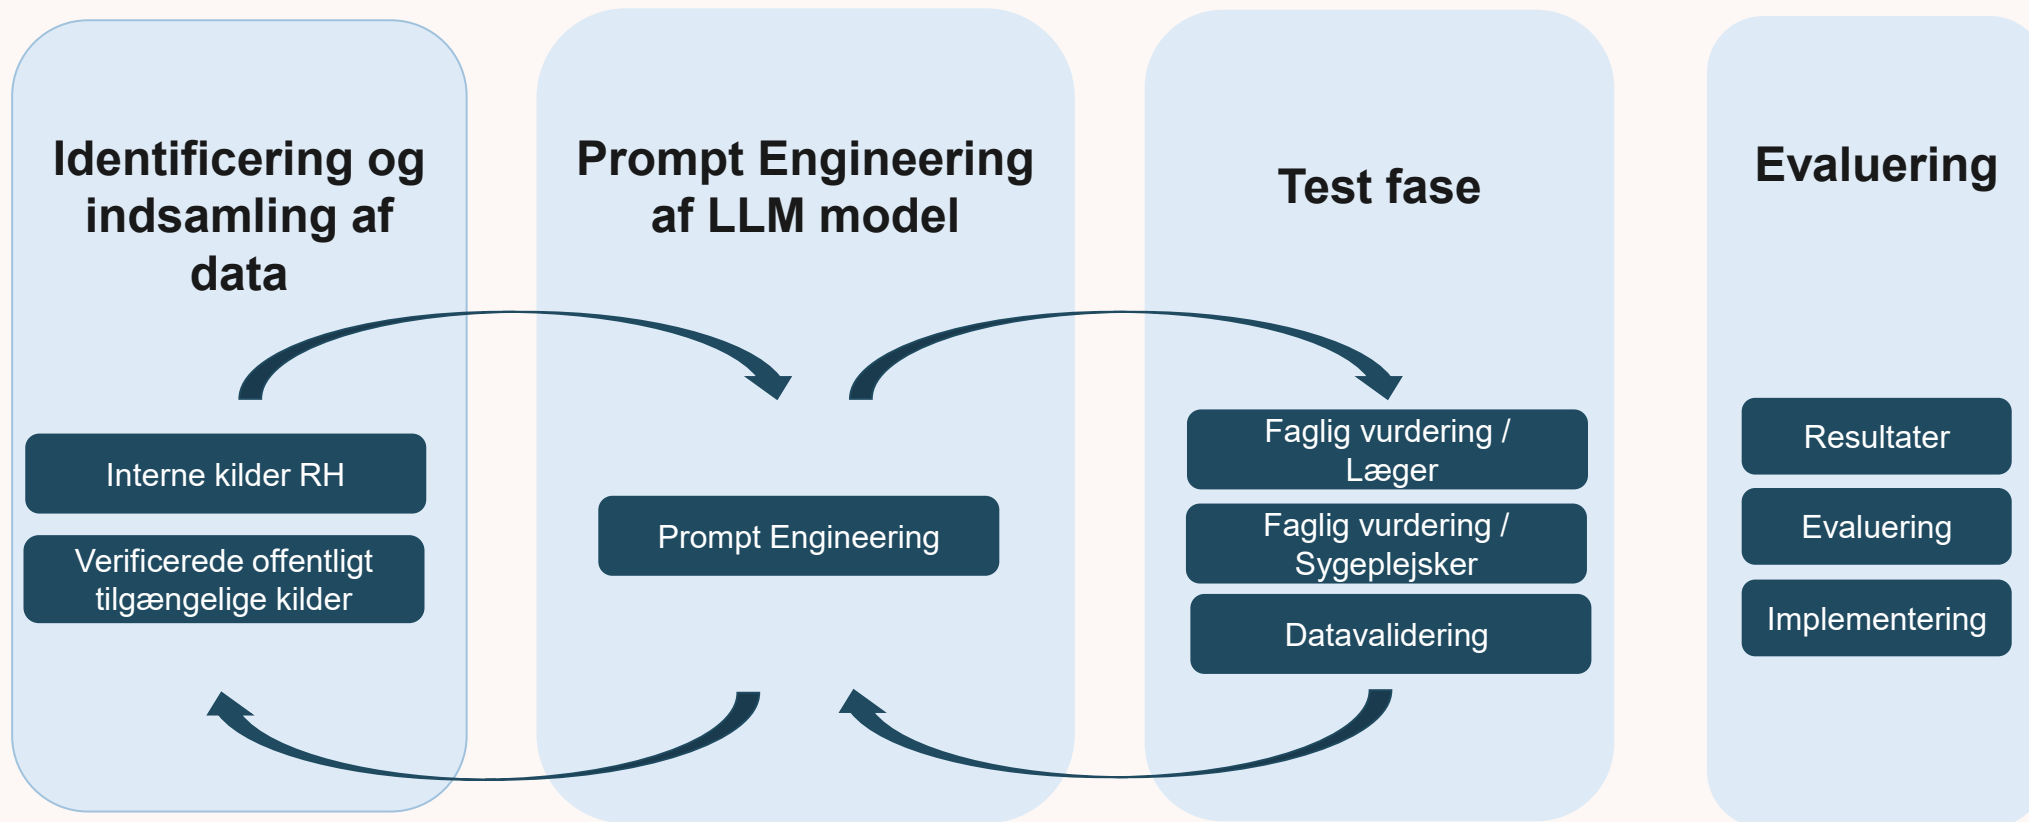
Identificering og indsamling af data

Interne kilder RH

Verificerede offentligt tilgængelige kilder

Prompt Engineering af LLM model

Prompt Engineering

Test fase

Faglig vurdering / Læger

Faglig vurdering / Sygeplejsker

Datavalidering

Evaluering

Resultater

Evaluering

Implementering